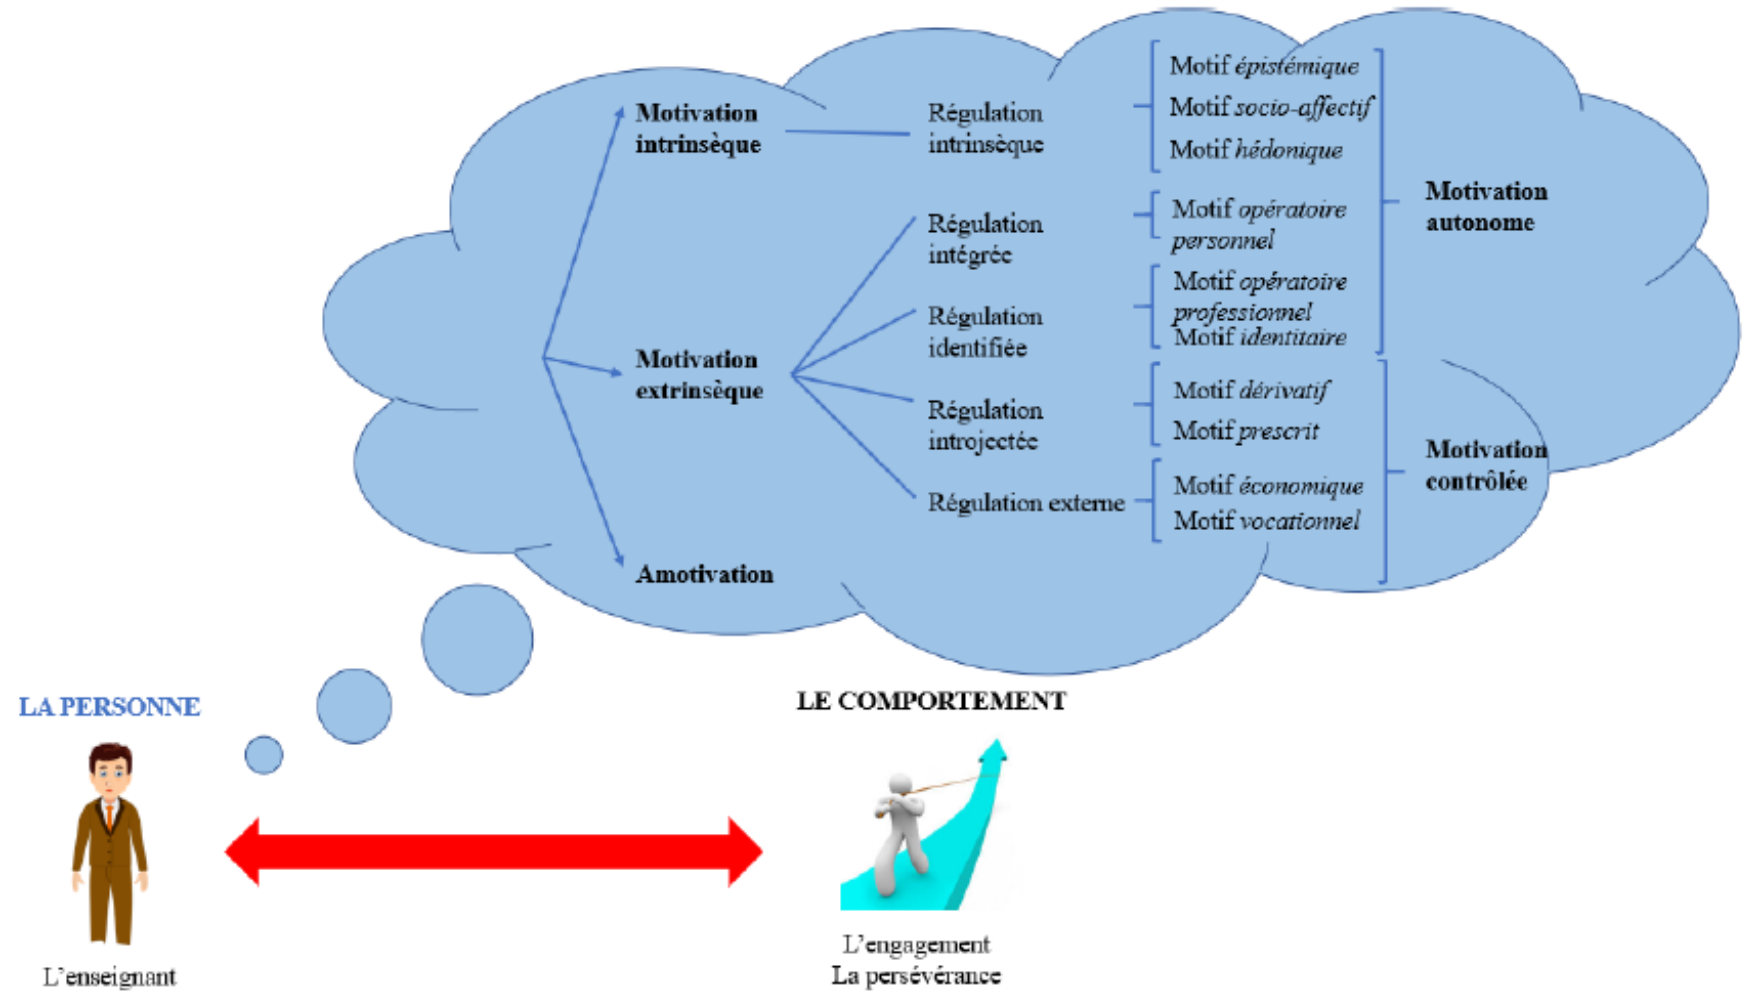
Motivation intrinsèque

Régulation intrinsèque

Motif *épistémique*
Motif *socio-affectif*
Motif *hédonique*

Motivation extrinsèque

Régulation intégrée

Motif *opératoire personnel*

Régulation identifiée

Motif *opératoire professionnel*
Motif *identitaire*

Motivation autonome

Régulation introjectée

Motif *dérivatif*
Motif *prescrit*

Régulation externe

Motif *économique*
Motif *vocationnel*

Motivation contrôlée

Amotivation

LA PERSONNE

L'enseignant

LE COMPORTEMENT

L'engagement
La persévérance